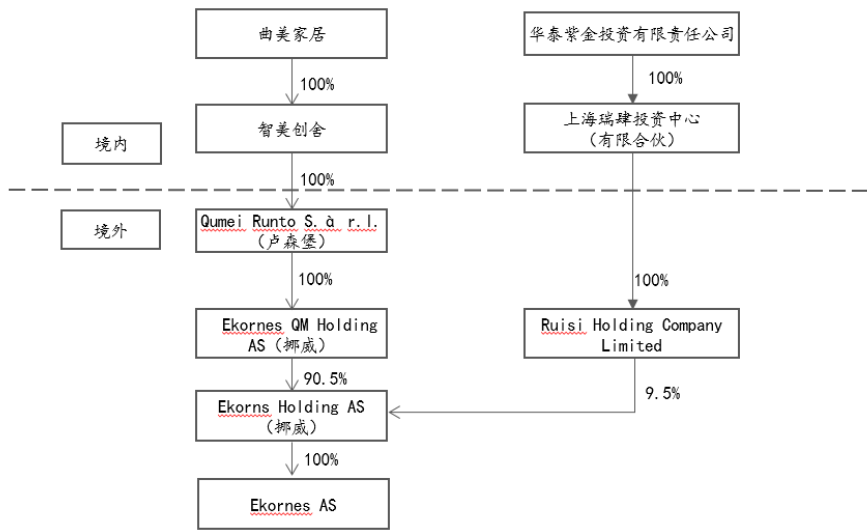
曲美家居

100%

智美创舍

境内

100%

境外

Qumei Runto S. à r.l.
（卢森堡）

100%

Ekornes QM Holding AS（挪威）

90.5%

Ekorns Holding AS
（挪威）

100%

Ekornes AS

华泰紫金投资有限责任公司

100%

上海瑞肆投资中心
（有限合伙）

100%

Ruisi Holding Company Limited

9.5%